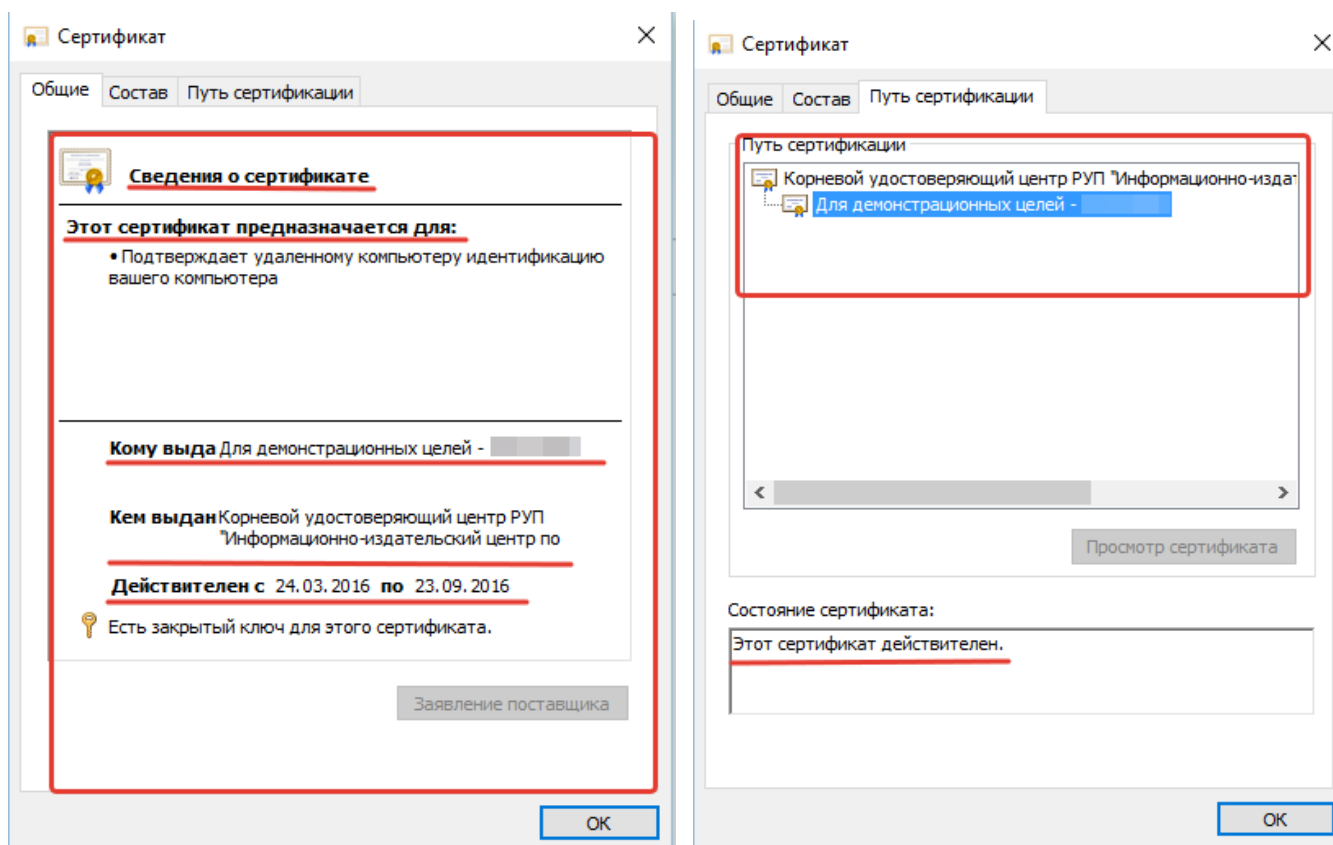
Сертификат

×

Общие Состав Путь сертификации

Сведения о сертификате

Этот сертификат предназначается для:

• Подтверждает удаленному компьютеру идентификацию вашего компьютера

Кому выда Для демонстрационных целей - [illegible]

Кем выдан Корневой удостоверяющий центр РУП "Информационно-издательский центр по

Действителен с 24.03.2016 по 23.09.2016

Есть закрытый ключ для этого сертификата.

Заявление поставщика

OK

Сертификат

×

Общие Состав Путь сертификации

Путь сертификации

Корневой удостоверяющий центр РУП "Информационно-издат

Для демонстрационных целей - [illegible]

Просмотр сертификата

Состояние сертификата:

Этот сертификат действителен.

OK